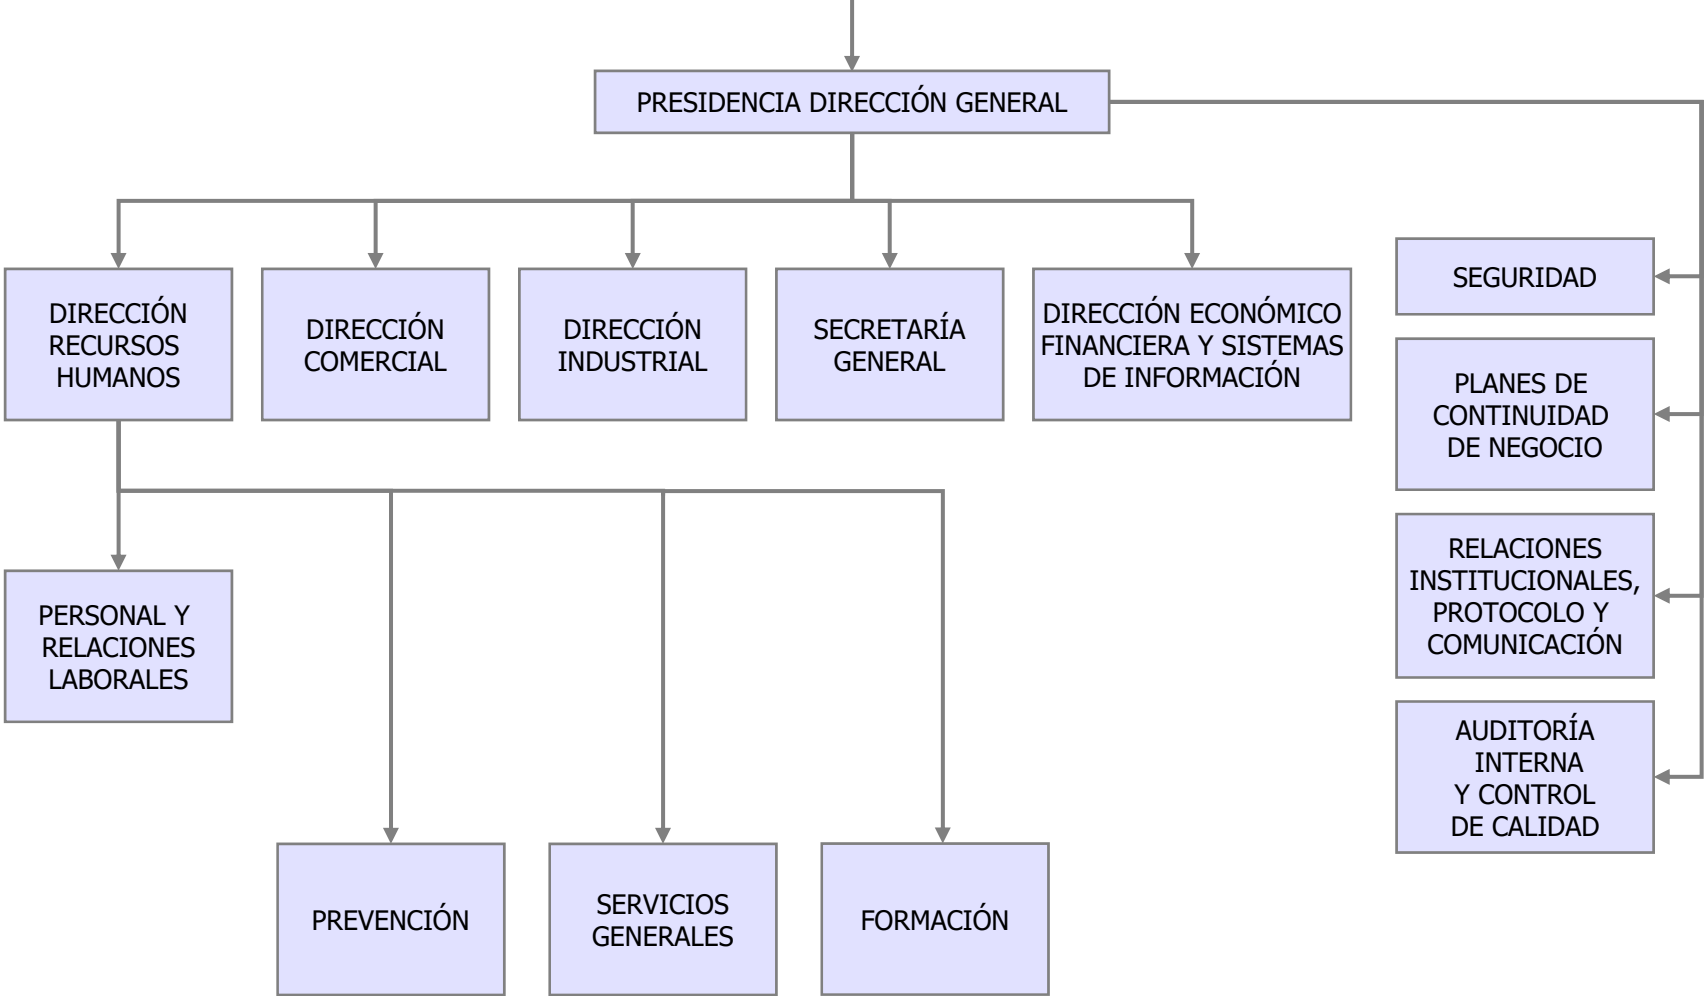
PRESIDENCIA DIRECCIÓN GENERAL

DIRECCIÓN RECURSOS HUMANOS

DIRECCIÓN COMERCIAL

DIRECCIÓN INDUSTRIAL

SECRETARÍA GENERAL

DIRECCIÓN ECONÓMICO FINANCIERA Y SISTEMAS DE INFORMACIÓN

SEGURIDAD

PLANES DE CONTINUIDAD DE NEGOCIO

RELACIONES INSTITUCIONALES, PROTOCOLO Y COMUNICACIÓN

AUDITORÍA INTERNA Y CONTROL DE CALIDAD

PERSONAL Y RELACIONES LABORALES

PREVENCIÓN

SERVICIOS GENERALES

FORMACIÓN